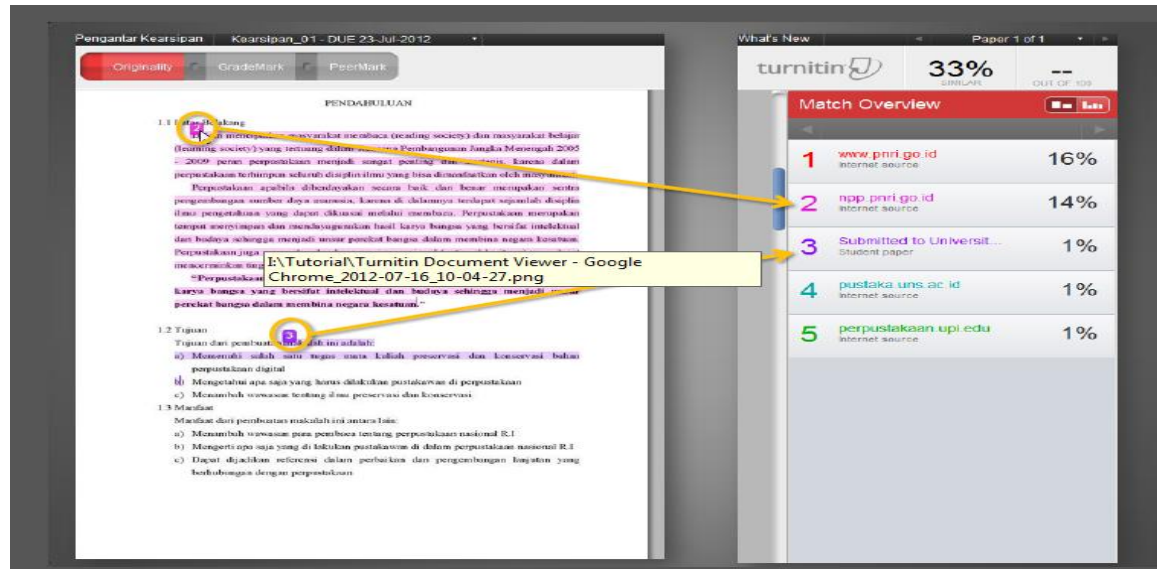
Pengantar Kearsipan | Kearsipan_01 - DUE 23-Jul-2012

Originality | GradeMark | PeerMark

What's New | Paper 1 of 1

turnitin | 33% SIMILAR | -- OUT OF 100

Match Overview

1 www.pnri.go.id Internet source 16%

2 npp.pnri.go.id Internet source 14%

3 Submitted to Universit... Student paper 1%

4 pustaka.uns.ac.id Internet source 1%

5 perpustakaan.upi.edu Internet source 1%

PENDAHULUAN

1.1 Latar Belakang

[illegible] menciptakan masyarakat membaca (reading society) dan masyarakat belajar (learning society) yang tertuang dalam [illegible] Pembangunan Jangka Menengah 2005 - 2009 peran perpustakaan menjadi sangat penting dan strategis, karena dalam perpustakaan terhimpun seluruh disiplin ilmu yang bisa dimanfaatkan oleh masyarakat.

Perpustakaan apabila diberdayakan secara baik dan benar merupakan sentra pengembangan sumber daya manusia, karena di dalamnya terdapat sejumlah disiplin ilmu pengetahuan yang dapat diakses melalui membaca. Perpustakaan merupakan tempat menyimpan dan mendayagunakan hasil karya bangsa yang bersifat intelektual dan budaya sehingga menjadi unsur perekat bangsa dalam membina negara kesatuan. Perpustakaan juga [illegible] menceritakan ting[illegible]

I:\Tutorial\Turnitin Document Viewer - Google Chrome_2012-07-16_10-04-27.png

"Perpustakaan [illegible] karya bangsa yang bersifat intelektual dan budaya sehingga menjadi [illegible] perekat bangsa dalam membina negara kesatuan."

1.2 Tujuan

Tujuan dari pembuatan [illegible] ini adalah:

a) Memenuhi salah satu tugas mata kuliah preservasi dan konservasi bahan perpustakaan digital

b) Mengetahui apa saja yang harus dilakukan pustakawan di perpustakaan

c) Menambah wawasan tentang ilmu preservasi dan konservasi.

1.3 Manfaat

Manfaat dari pembuatan makalah ini antara lain:

a) Menambah wawasan para pembaca tentang perpustakaan nasional R.I

b) Mengerti apa saja yang di lakukan pustakawan di dalam perpustakaan nasional R.I

c) Dapat dijadikan referensi dalam perbaikan dan pengembangan lanjutan yang berhubungan dengan perpustakaan